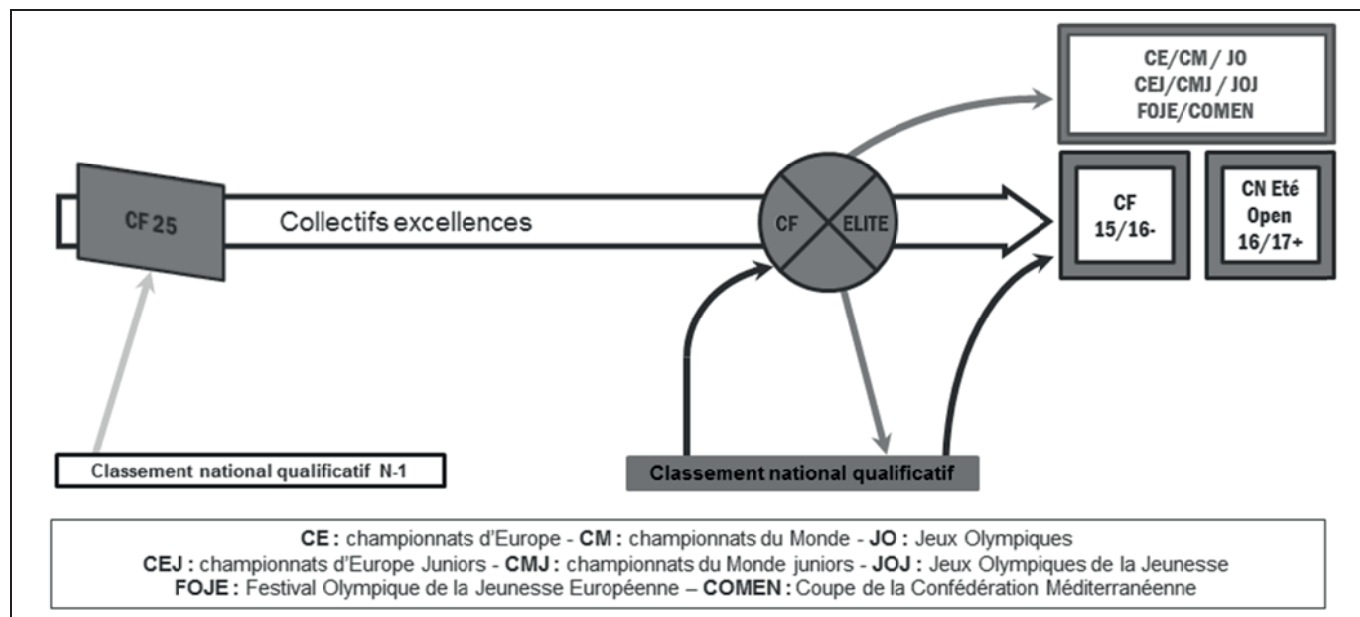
CE/CM / JO
CEJ/CMJ / JOJ
FOJE/COMEN

CF 25

Collectifs excellences

CF

ELITE

CF
15/16-

CN Eté
Open
16/17+

Classement national qualificatif N-1

Classement national qualificatif

**CE :** championnats d'Europe - **CM :** championnats du Monde - **JO :** Jeux Olympiques
**CEJ :** championnats d'Europe Juniors - **CMJ :** championnats du Monde juniors - **JOJ :** Jeux Olympiques de la Jeunesse
**FOJE :** Festival Olympique de la Jeunesse Européenne – **COMEN :** Coupe de la Confédération Méditerranéenne